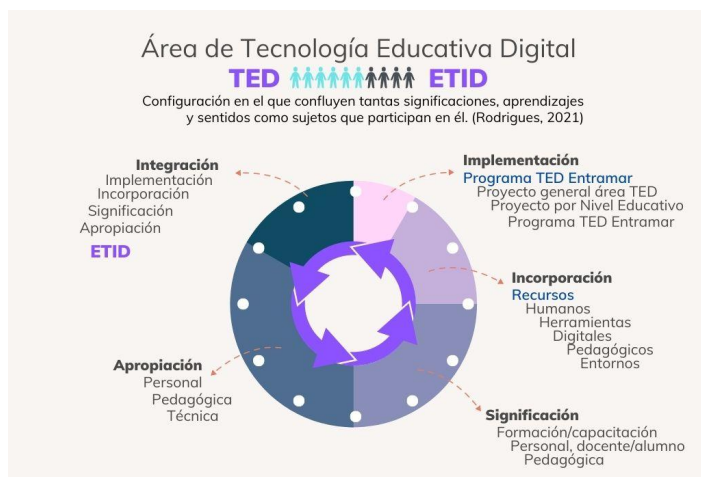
Área de Tecnología Educativa Digital

TED ETID

Configuración en el que confluyen tantas significaciones, aprendizajes y sentidos como sujetos que participan en él. (Rodrigues, 2021)

Integración
Implementación
Incorporación
Significación
Apropiación
ETID

Implementación
Programa TED Entramar
Proyecto general área TED
Proyecto por Nivel Educativo
Programa TED Entramar

Incorporación
Recursos
Humanos
Herramientas
Digitales
Pedagógicos
Entornos

Apropiación
Personal
Pedagógica
Técnica

Significación
Formación/capacitación
Personal, docente/alumno
Pedagógica